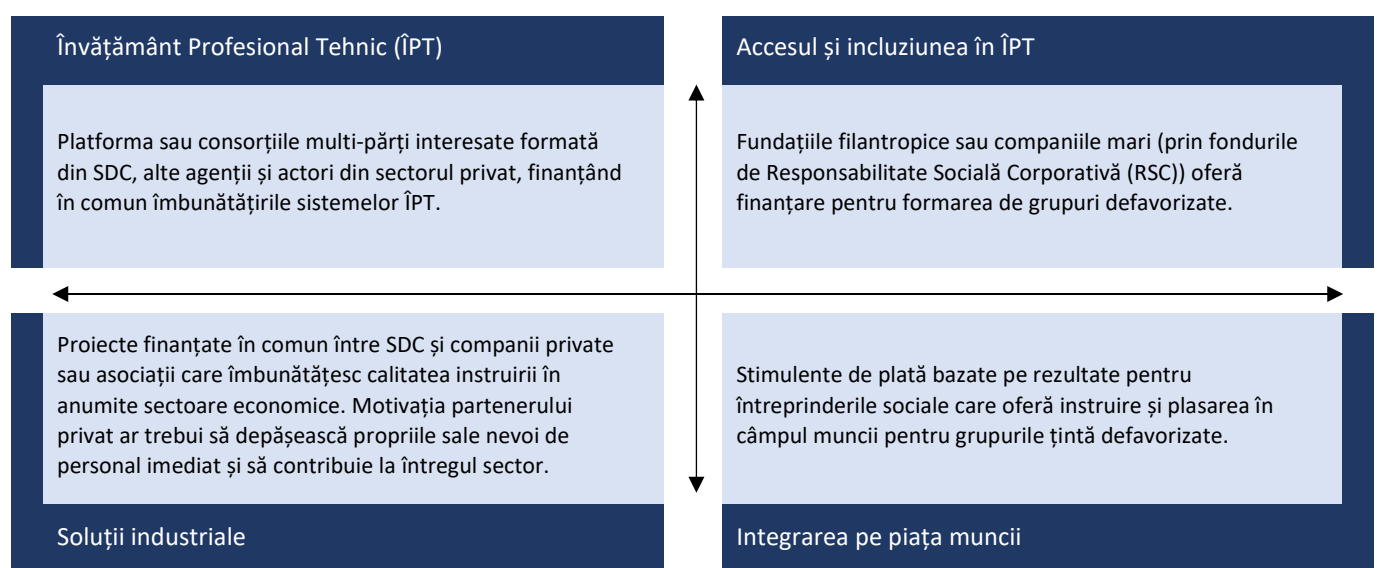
Învățământ Profesional Tehnic (ÎPT)

Platforma sau consorțiile multi-părți interesate formată din SDC, alte agenții și actori din sectorul privat, finanțând în comun îmbunătățirile sistemelor ÎPT.

Accesul și incluziunea în ÎPT

Fundațiile filantropice sau companiile mari (prin fondurile de Responsabilitate Socială Corporativă (RSC)) oferă finanțare pentru formarea de grupuri defavorizate.

Proiecte finanțate în comun între SDC și companii private sau asociații care îmbunătățesc calitatea instruirii în anumite sectoare economice. Motivația partenerului privat ar trebui să depășească propriile sale nevoi de personal imediat și să contribuie la întregul sector.

Soluții industriale

Stimulente de plată bazate pe rezultate pentru întreprinderile sociale care oferă instruire și plasarea în câmpul muncii pentru grupurile țintă defavorizate.

Integrarea pe piața muncii